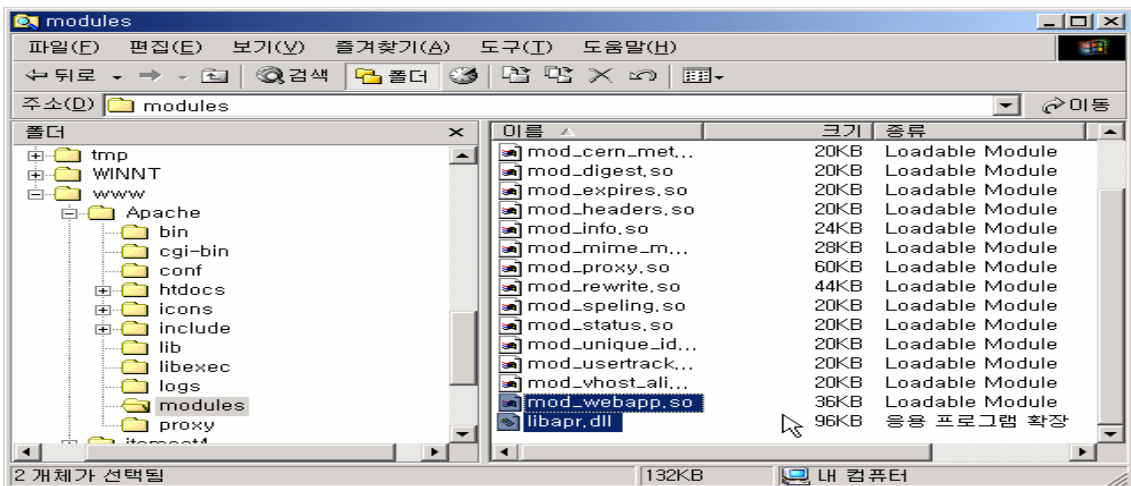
modules

파일(F) 편집(E) 보기(V) 즐겨찾기(A) 도구(T) 도움말(H)

뒤로 검색 폴더

주소(D) modules 이동

폴더 ×

tmp
WINNT
www
Apache
bin
cgi-bin
conf
htdocs
icons
include
lib
libexec
logs
modules
proxy
itemset4

| 이름 | 크기 | 종류 |
|---|---|---|
| mod_cern_met... | 20KB | Loadable Module |
| mod_digest.so | 20KB | Loadable Module |
| mod_expires.so | 20KB | Loadable Module |
| mod_headers.so | 20KB | Loadable Module |
| mod_info.so | 24KB | Loadable Module |
| mod_mime_m... | 28KB | Loadable Module |
| mod_proxy.so | 60KB | Loadable Module |
| mod_rewrite.so | 44KB | Loadable Module |
| mod_speling.so | 20KB | Loadable Module |
| mod_status.so | 20KB | Loadable Module |
| mod_unique_id... | 20KB | Loadable Module |
| mod_usertrack... | 20KB | Loadable Module |
| mod_vhost_ali... | 20KB | Loadable Module |
| mod_webapp.so | 36KB | Loadable Module |
| libapr.dll | 96KB | 응용 프로그램 확장 |

2 개체가 선택됨 132KB 내 컴퓨터